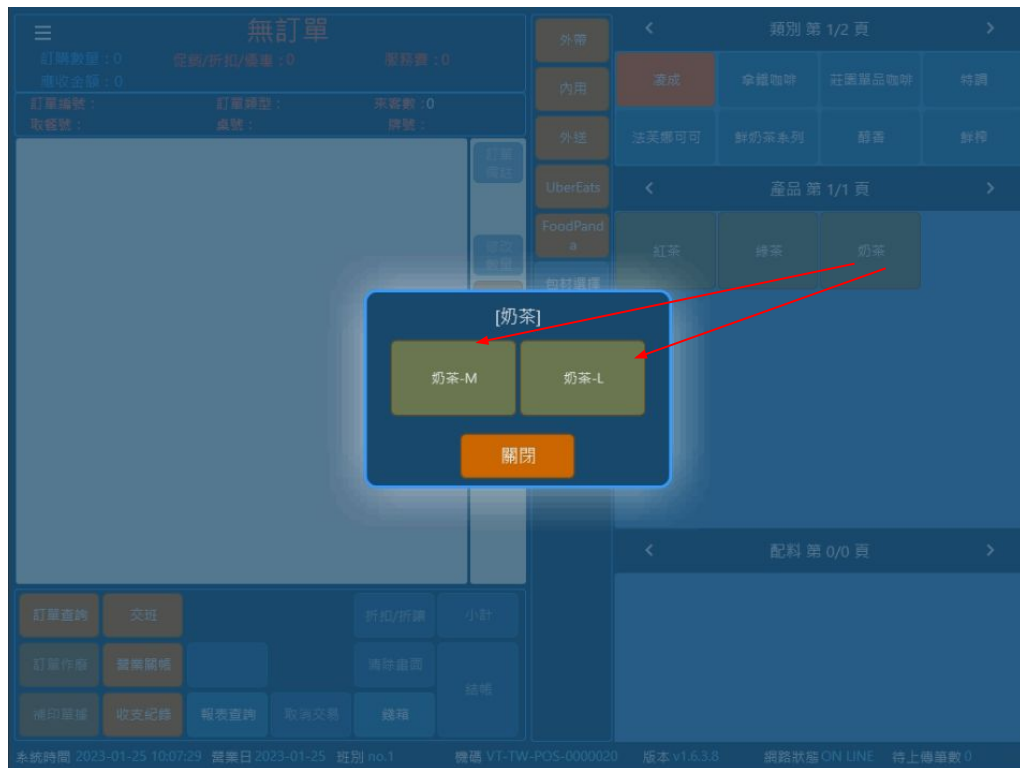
≡ 無訂單

訂購數量：0 促銷/折扣/優惠：0 服務費：0

應收金額：0

訂單編號： 訂單類型： 來客數：0

取餐號： 桌號： 牌號：

訂單備註

修改數量

外帶

內用

外送

UberEats

FoodPanda

包材選擇

< 類別 第 1/2 頁 >

濃咸

拿鐵咖啡

莊園單品咖啡

特調

法芙娜可可

鮮奶茶系列

醇香

鮮榨

< 產品 第 1/1 頁 >

紅茶

綠茶

奶茶

[奶茶]

奶茶-M

奶茶-L

關閉

< 配料 第 0/0 頁 >

訂單查詢

交班

折扣/折讓

小計

訂單作廢

營業關帳

清除畫面

結帳

補印單據

收支紀錄

報表查詢

取消交易

錢箱

系統時間 2023-01-25 10:07:29 營業日 2023-01-25 班別 no.1 機碼 VT-TW-POS-0000020 版本 v1.6.3.8 網路狀態 ON LINE 待上傳筆數 0